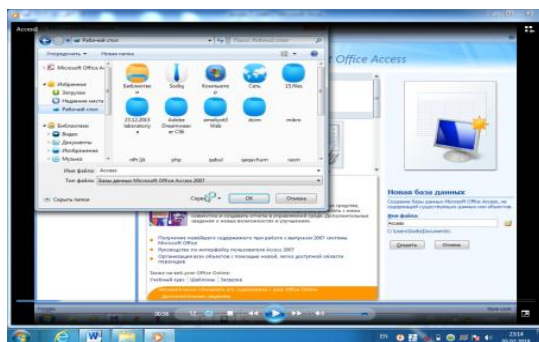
Access

Рабочий стол

Упорядочить ▾ Новая папка

Microsoft Office A

Избранное
Загрузки
Недавние места
Рабочий стол

Библиотеки
Видео
Документы
Изображения
Музыка

Библиотеки
Sodiq
Компьютер
Сеть
15.files
23.12.2013 laboratory
Adobe Dreamweaver CS6
amaliyot3 Web
dom
mikro
nfh.jjs
php
qabul
sajjachum
rasm

Имя файла: Access
Тип файла: Базы данных Microsoft Office Access 2007

Скрыть папки

Сервис ▾ OK Отмена

Office Access

Новая база данных

Создание базы данных Microsoft Office Access, не содержащей существующих данных или объектов.

Имя файла:
Access
C:\Users\Sodiq\Documents\

Создать Отмена

Получение новейшего содержимого при работе с выпуском 2007 системы Microsoft Office
Руководство по интерфейсу пользователя Access 2007
Организация всех объектов с помощью новой, легко доступной области переходов

Также на веб-узле Office Online: Учебный курс | Шаблоны | Загрузка

00:36

EN

23:14